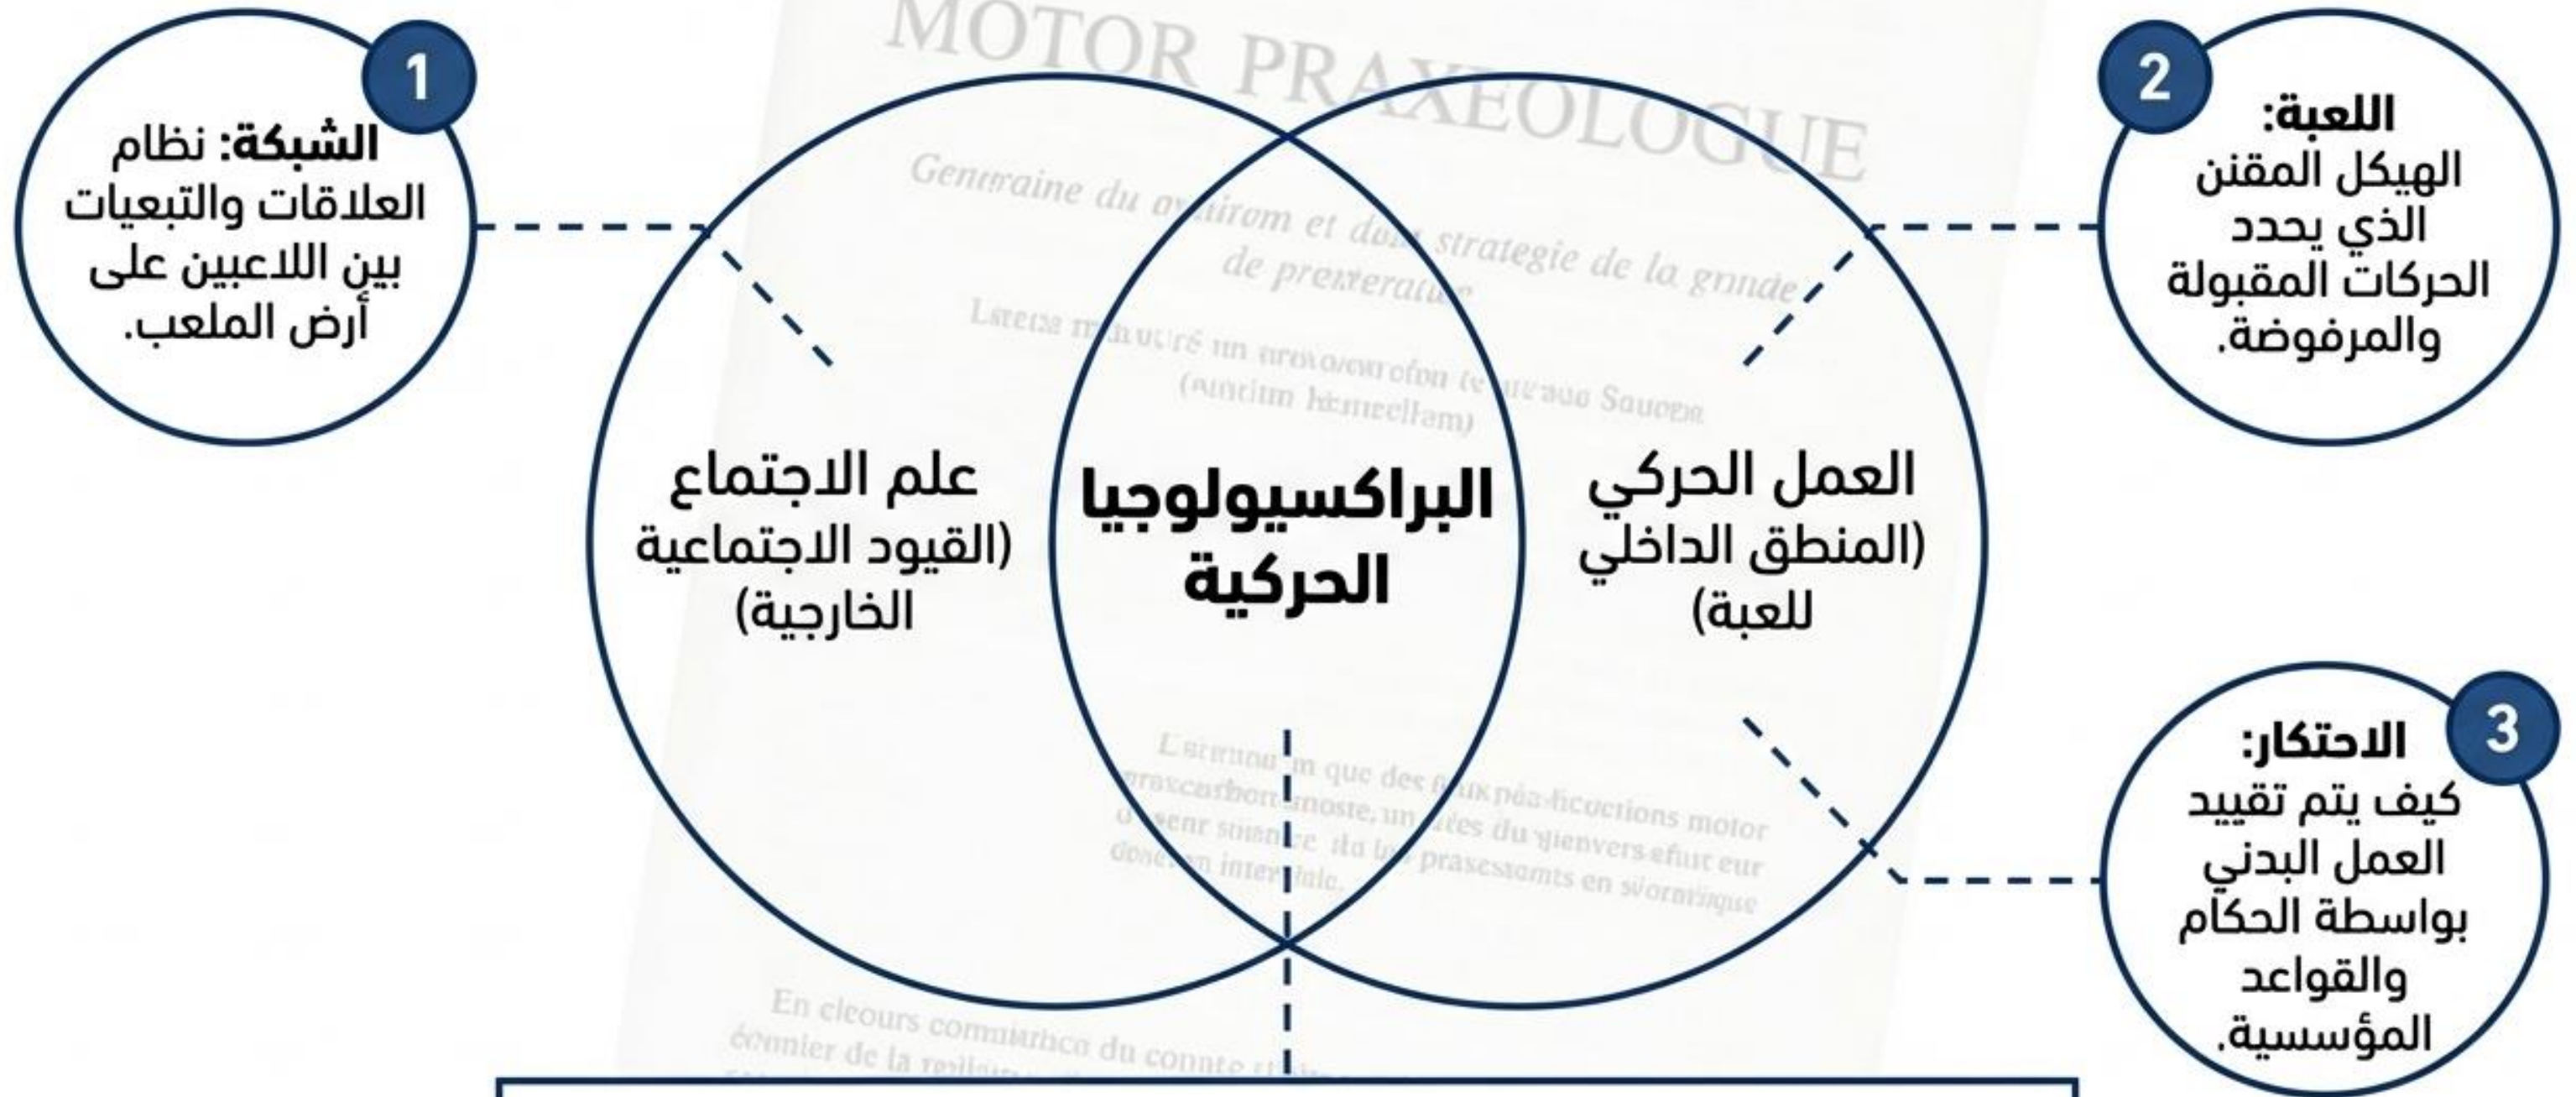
MOTOR PRAXEOLOGUE

Generaine du ovtirom et don strategie de la grnde de preeeratue

1
الشبكة: نظام العلاقات والتبعيات بين اللاعبين على أرض الملعب.

2
اللعبة: الهيكل المقنن الذي يحدد الحركات المقبولة والمرفوضة.

علم الاجتماع
(القيود الاجتماعية الخارجية)

البراكسيولوجيا الحركية

العمل الحركي
(المنطق الداخلي للعبة)

3
الاحتكار: كيف يتم تقييد العمل البدني بواسطة الحكام والقواعد المؤسسية.

En cleours comuirbco du conate